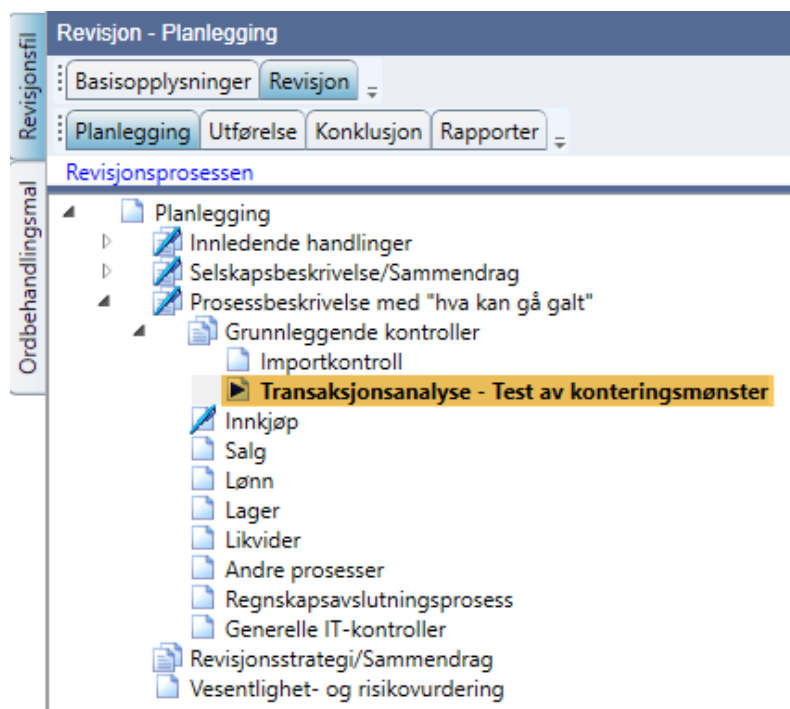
Revisjonsfil
Ordbehandlingsmal

Revisjon - Planlegging

Basisopplysninger | Revisjon

Planlegging | Utførelse | Konklusjon | Rapporter

Revisjonsprosessen

Planlegging
Innledende handlinger
Selskapsbeskrivelse/Sammendrag
Prosessbeskrivelse med "hva kan gå galt"
Grunnleggende kontroller
Importkontroll
Transaksjonsanalyse - Test av konteringsmønster
Innkjøp
Salg
Lønn
Lager
Likvider
Andre prosesser
Regnskapsavslutningsprosess
Generelle IT-kontroller
Revisjonsstrategi/Sammendrag
Vesentlighet- og risikovurdering